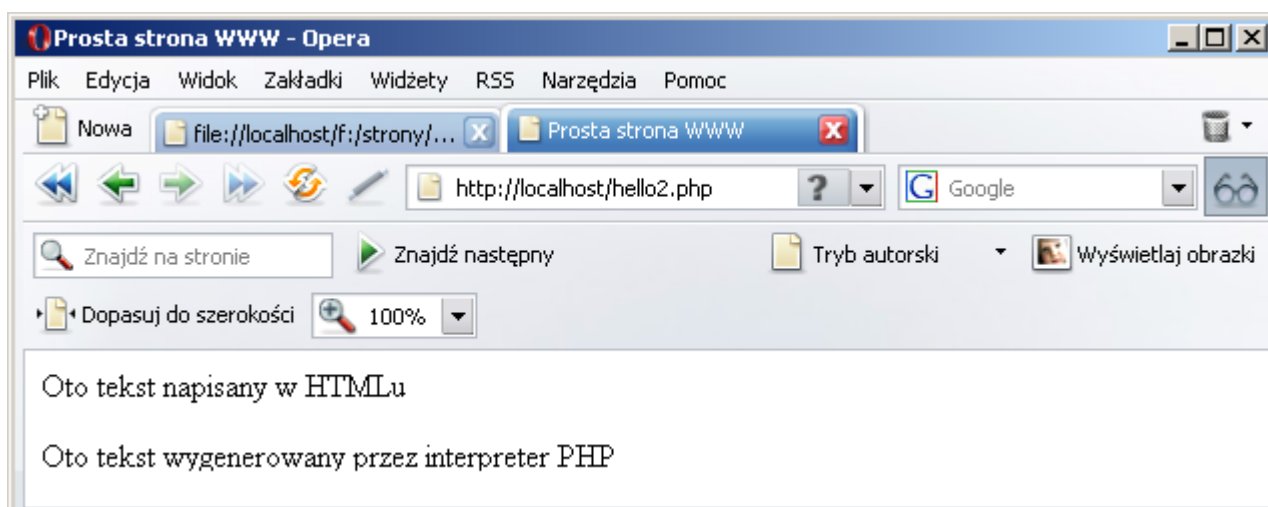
Prosta strona WWW - Opera

Plik Edycja Widok Zakładki Widżety RSS Narzędzia Pomoc

Nowa file://localhost/f:/strony/... Prosta strona WWW

http://localhost/hello2.php

Google

Znajdź na stronie Znajdź następny Tryb autorski Wyświetlaj obrazki

Dopasuj do szerokości 100%

Oto tekst napisany w HTMLu

Oto tekst wygenerowany przez interpreter PHP